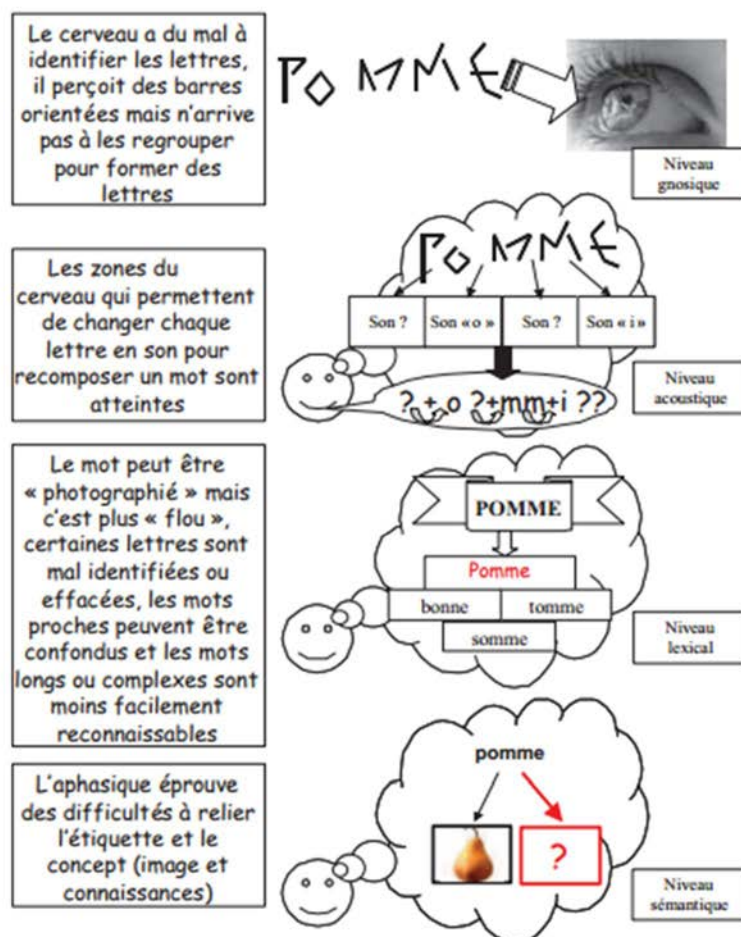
Le cerveau a du mal à identifier les lettres, il perçoit des barres orientées mais n'arrive pas à les regrouper pour former des lettres

POMME

Niveau gnosique

Les zones du cerveau qui permettent de changer chaque lettre en son pour recomposer un mot sont atteintes

POMME

| Son ? | Son « o » | Son ? | Son « i » |
|---|---|---|---|

? + o ?+mm+i ??

Niveau acoustique

Le mot peut être « photographié » mais c'est plus « flou », certaines lettres sont mal identifiées ou effacées, les mots proches peuvent être confondus et les mots longs ou complexes sont moins facilement reconnaissables

POMME

Pomme

bonne | tomme

somme

Niveau lexical

L'aphasique éprouve des difficultés à relier l'étiquette et le concept (image et connaissances)

pomme

?

Niveau sémantique